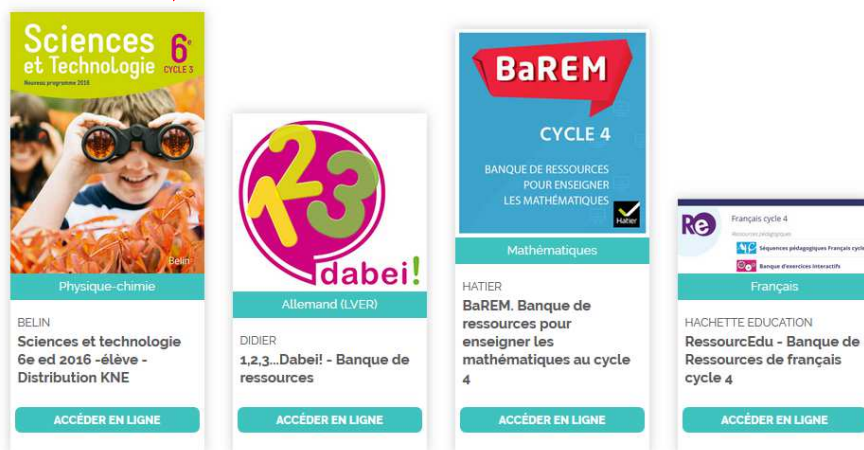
Sciences et Technologie 6e CYCLE 3
Nouveau programme 2016
Belin

Physique-chimie

BELIN
Sciences et technologie 6e ed 2016 -élève - Distribution KNE

ACCÉDER EN LIGNE

1 2 3 dabei!

Allemand (LVER)

DIDIER
1,2,3...Dabei! - Banque de ressources

ACCÉDER EN LIGNE

BaREM
CYCLE 4
BANQUE DE RESSOURCES POUR ENSEIGNER LES MATHÉMATIQUES
Hatier

Mathématiques

HATIER
BaREM. Banque de ressources pour enseigner les mathématiques au cycle 4

ACCÉDER EN LIGNE

RE
Français cycle 4
Ressources pédagogiques
Séquences pédagogiques Français cycl
Banque d'exercices interactifs

Français

HACHETTE EDUCATION
RessourcEdu - Banque de Ressources de français cycle 4

ACCÉDER EN LIGNE